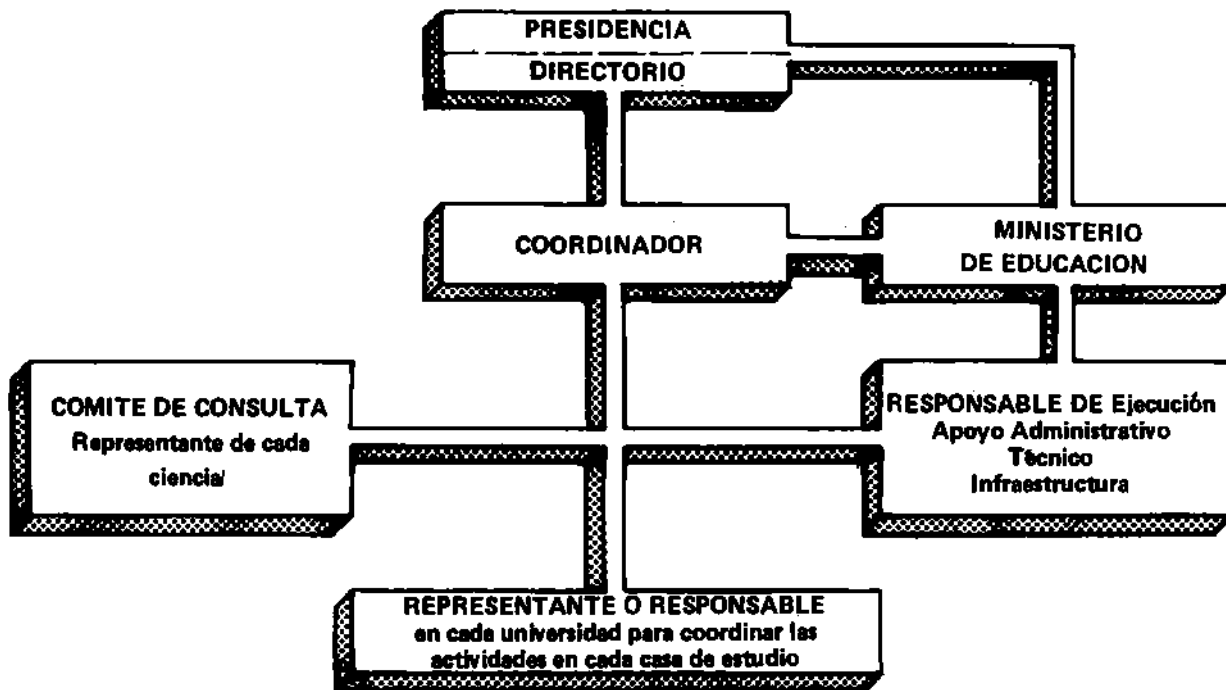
PRESIDENCIA

DIRECTORIO

COORDINADOR

MINISTERIO
DE EDUCACION

COMITE DE CONSULTA
Representante de cada ciencia/

RESPONSABLE DE Ejecución
Apoyo Administrativo
Técnico
Infraestructura

REPRESENTANTE O RESPONSABLE
en cada universidad para coordinar las actividades en cada casa de estudio